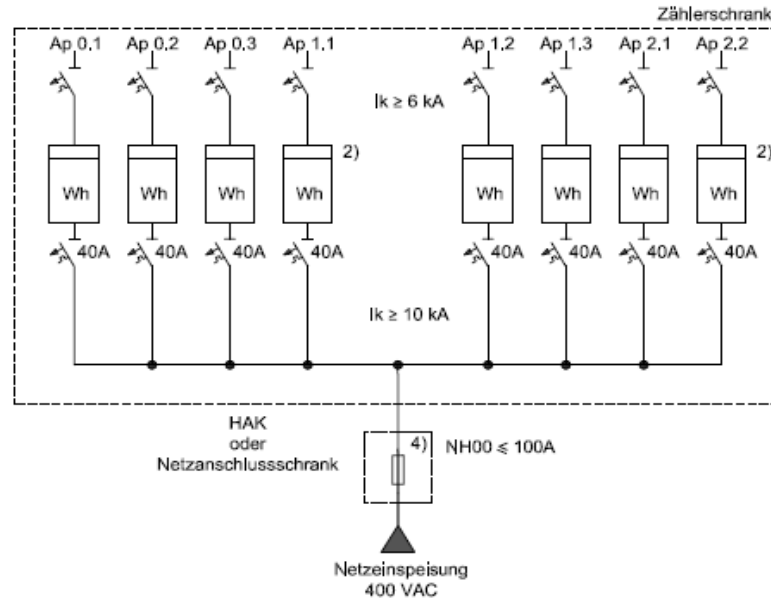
Zählerschrank

Ap 0.1 Ap 0.2 Ap 0.3 Ap 1.1 Ap 1.2 Ap 1.3 Ap 2.1 Ap 2.2

Ik ≥ 6 kA

Wh Wh Wh Wh 2) Wh Wh Wh Wh 2)

40A 40A 40A 40A 40A 40A 40A 40A

Ik ≥ 10 kA

HAK
oder
Netzanschlussschrank

4) NH00 ≤ 100A

Netzeinspeisung
400 VAC